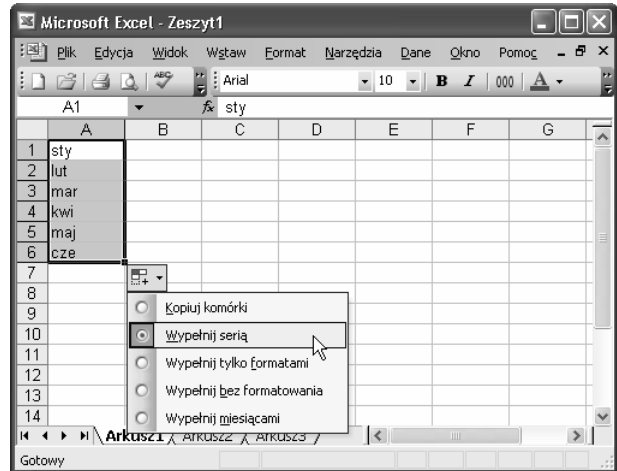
Microsoft Excel - Zeszyt1

Plik Edycja Widok Wstaw Format Narzędzia Dane Okno Pomoc

Arial 10 B I 000 A

A1 sty

| | A | B | C | D | E | F | G |
|---|---|---|---|---|---|---|---|
| 1 | sty | | | | | | |
| 2 | lut | | | | | | |
| 3 | mar | | | | | | |
| 4 | kwi | | | | | | |
| 5 | maj | | | | | | |
| 6 | cze | | | | | | |
| 7 | | | | | | | |
| 8 | | | | | | | |
| 9 | | | | | | | |
| 10 | | | | | | | |
| 11 | | | | | | | |
| 12 | | | | | | | |
| 13 | | | | | | | |
| 14 | | | | | | | |

Kopiuj komórki
Wypełnij serią
Wypełnij tylko formatami
Wypełnij bez formatowania
Wypełnij miesiącami

Arkusz1 Arkusz2 Arkusz3

Gotowy